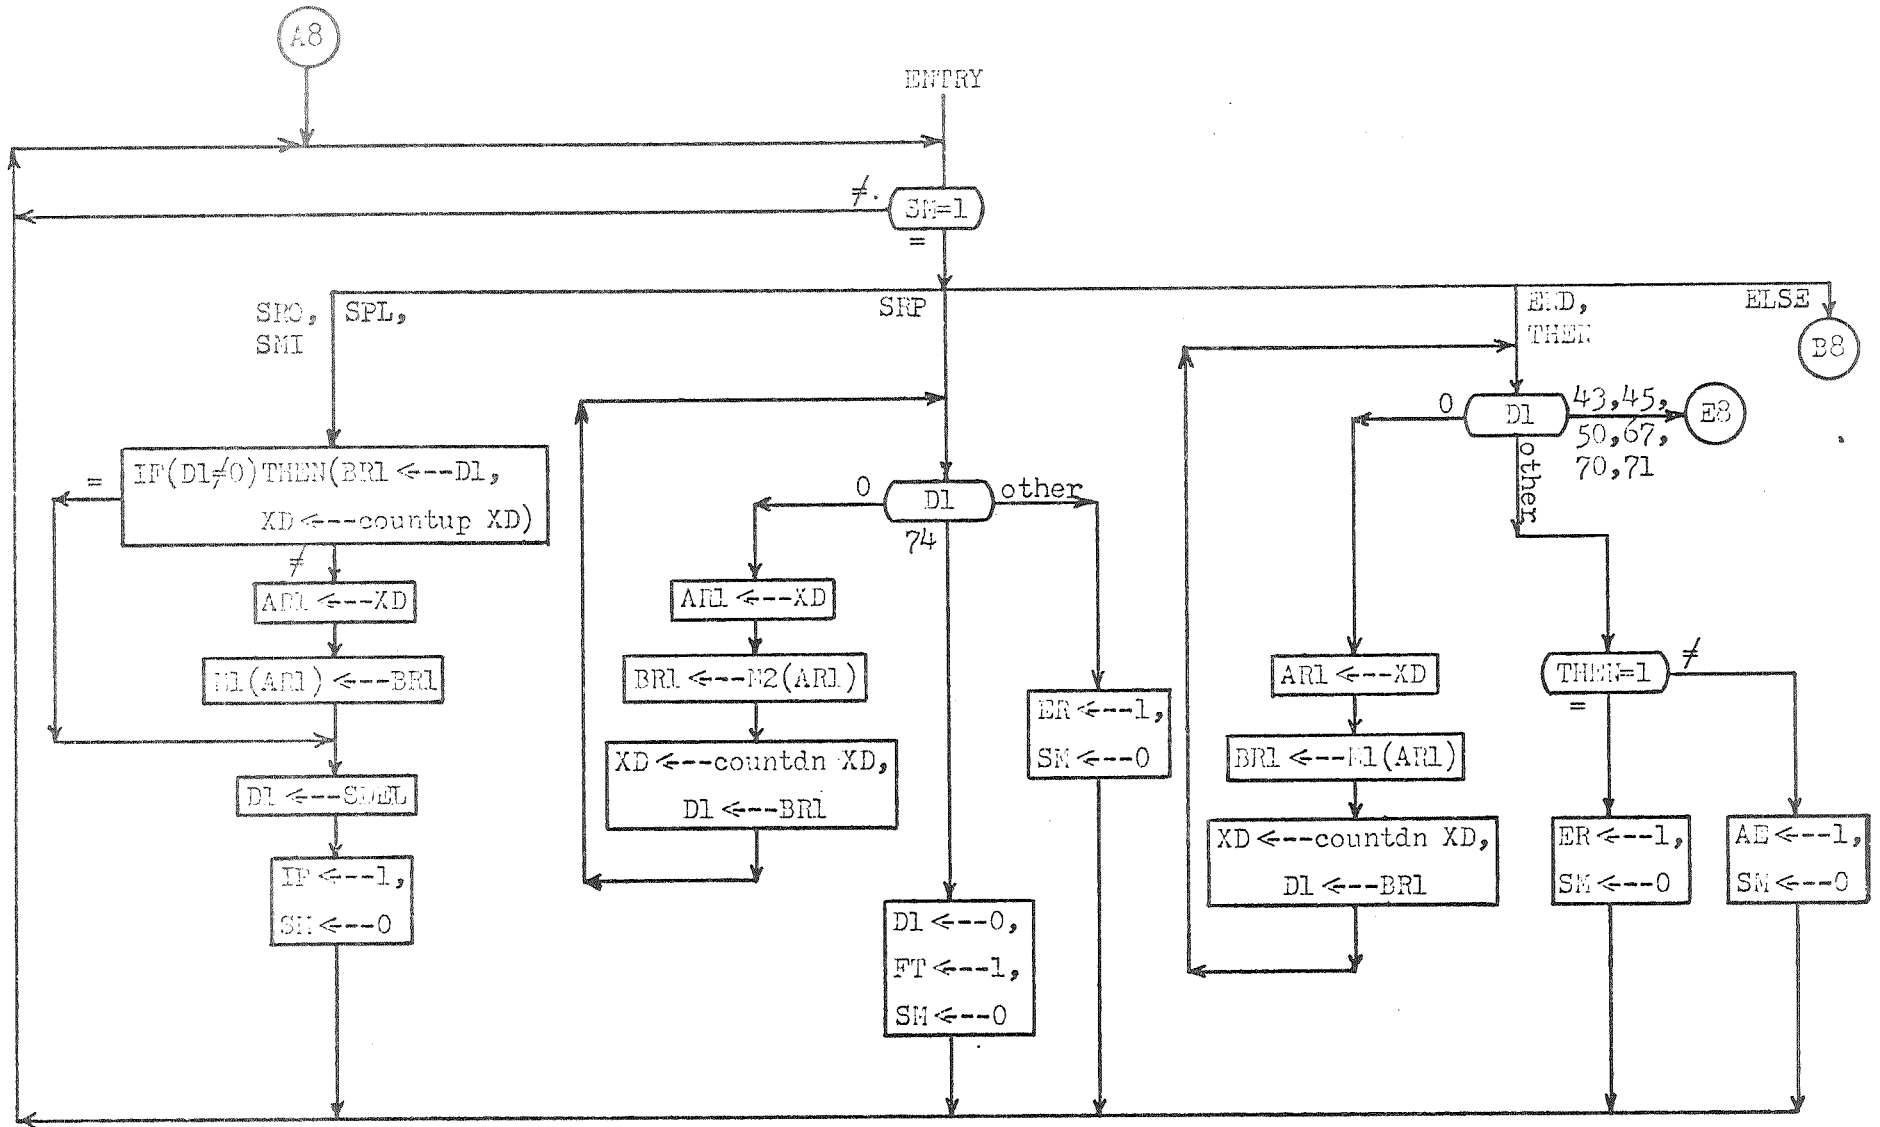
A8

ENTRY

≠

SM=1

=

SRO, SMI

SPL,

SRP

END, THEN

ELSE

B8

=

IF(D1≠0)THEN(BR1 ⟵--D1, XD ⟵--countup XD)

≠

AR1 ⟵--XD

M1(AR1) ⟵--BR1

D1 ⟵--SDEL

IF ⟵--1, SM ⟵--0

0

D1

other

74

AR1 ⟵--XD

BR1 ⟵--M2(AR1)

XD ⟵--countdn XD, D1 ⟵--BR1

ER ⟵--1, SM ⟵--0

D1 ⟵--0, FT ⟵--1, SM ⟵--0

0

D1

43,45, 50,67, 70,71

E8

other

AR1 ⟵--XD

BR1 ⟵--M1(AR1)

XD ⟵--countdn XD, D1 ⟵--BR1

THEN=1

≠

=

ER ⟵--1, SM ⟵--0

AE ⟵--1, SM ⟵--0